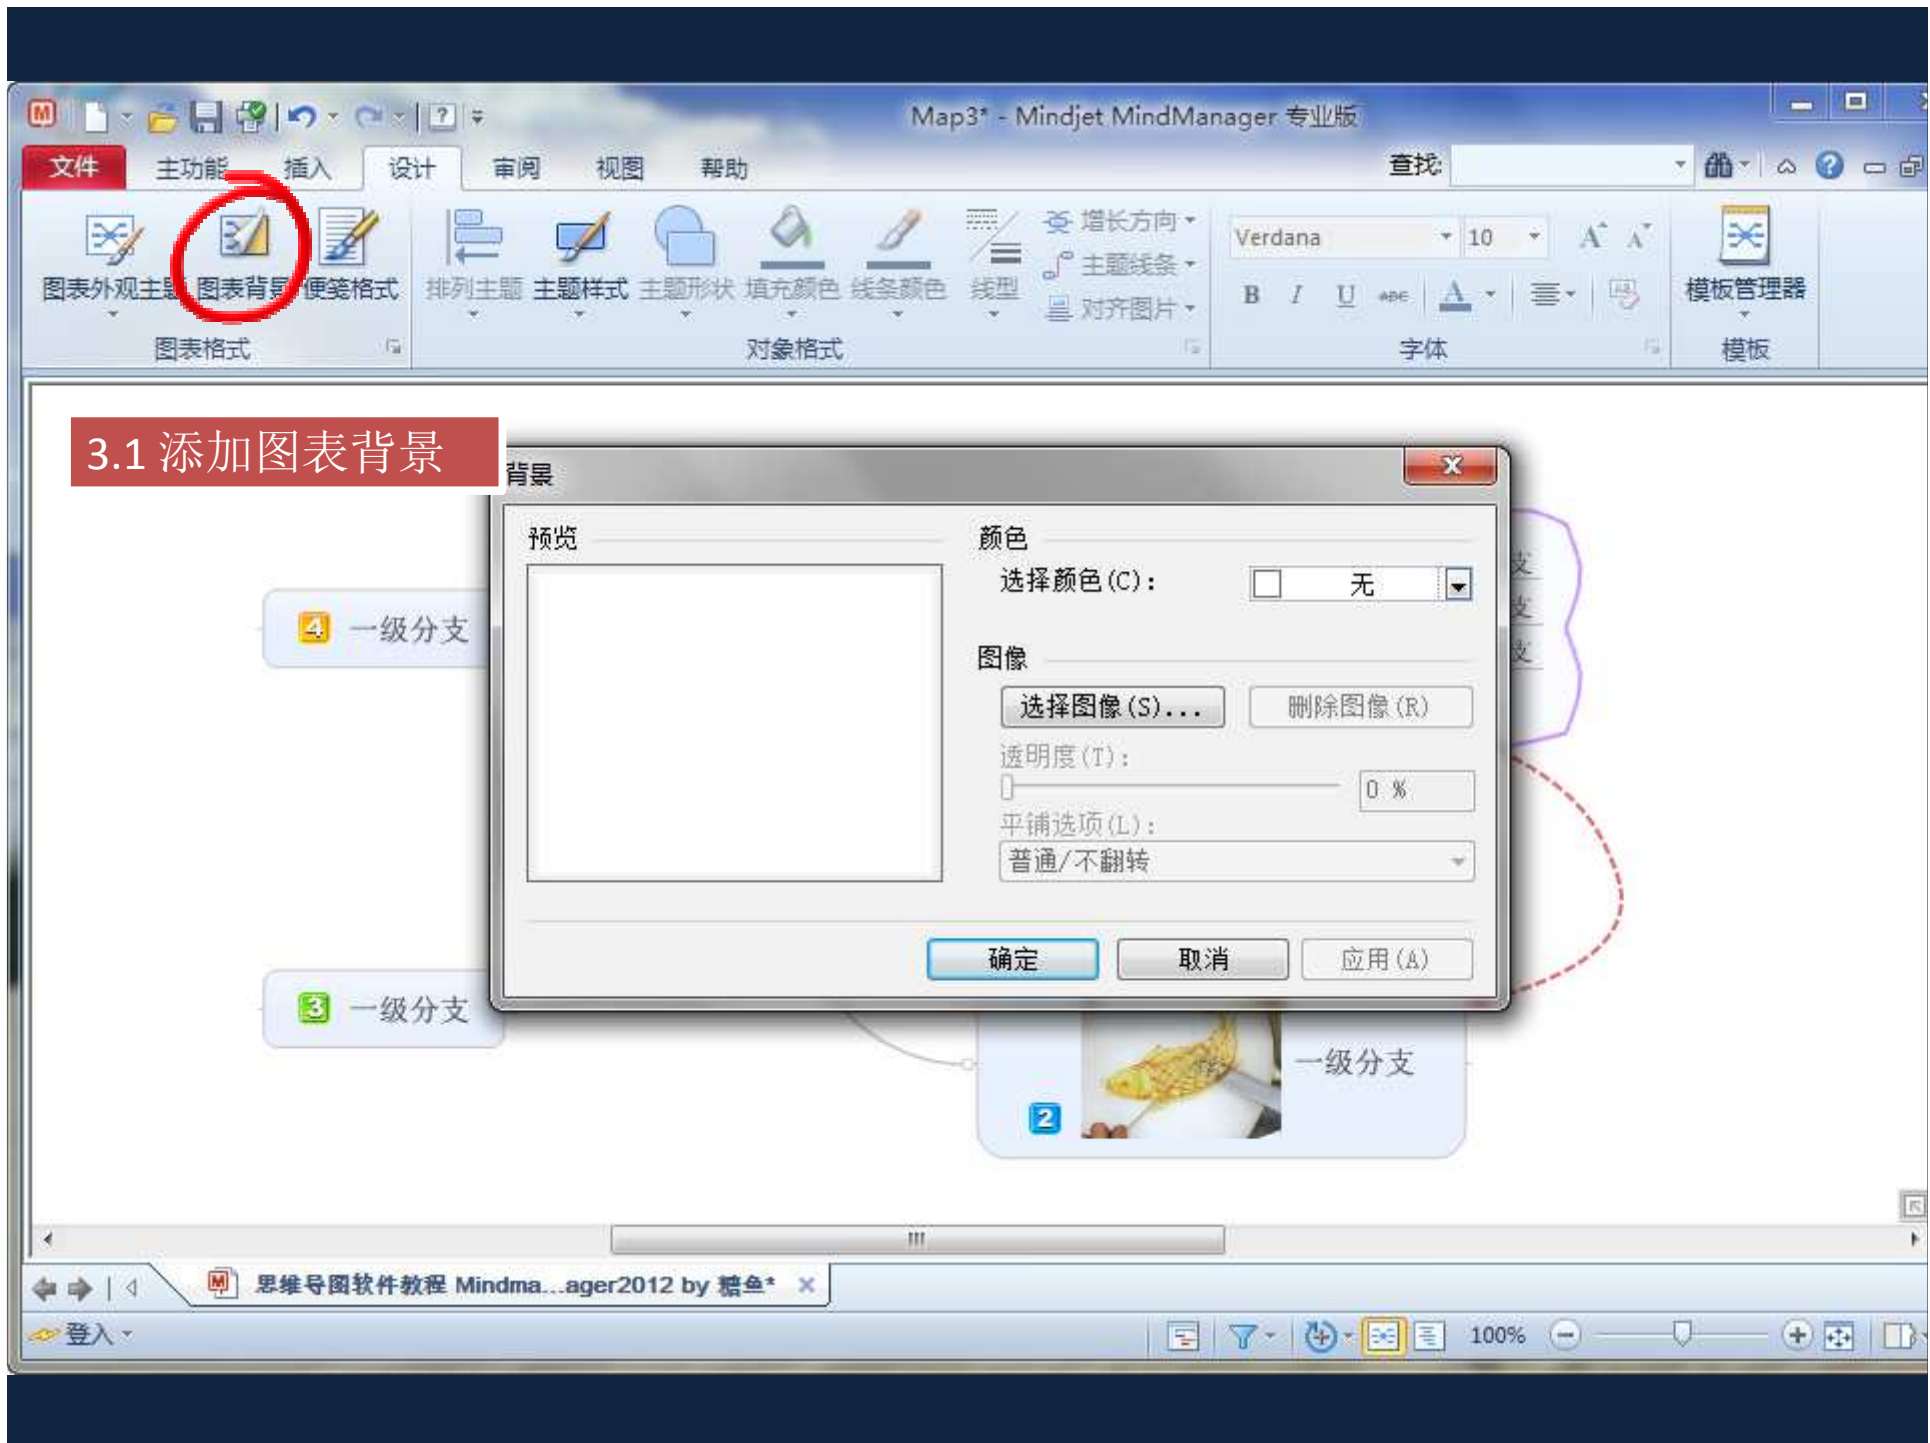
Map3* - Mindjet MindManager 专业版

文件 主功能 插入 设计 审阅 视图 帮助

查找:

图表外观主题 图表背景 便笺格式
图表格式

排列主题 主题样式 主题形状 填充颜色 线条颜色 线型
增长方向 主题线条 对齐图片
对象格式

Verdana 10
B I U ABC A
字体

模板管理器
模板

3.1 添加图表背景

背景

预览

颜色
选择颜色(C): 无

图像
选择图像(S)... 删除图像(R)
透明度(T):
0 %
平铺选项(L):
普通/不翻转

确定 取消 应用(A)

4 一级分支

3 一级分支

2 一级分支

思维导图软件教程 Mindma...ager2012 by 糖鱼*

登入

100%